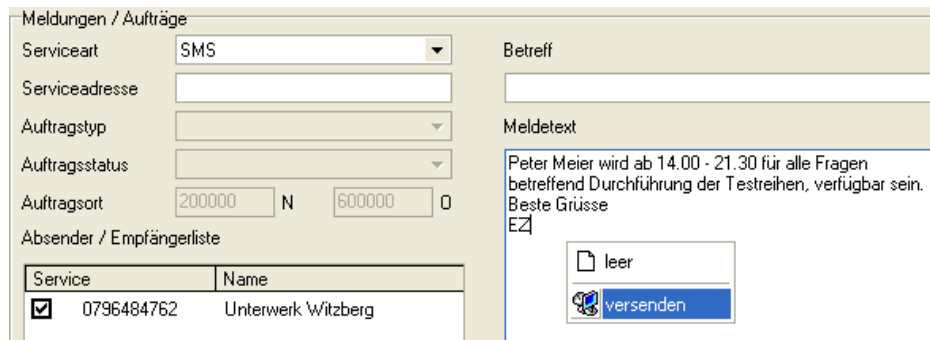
Meldungen / Aufträge

Serviceart SMS

Serviceadresse

Auftragstyp

Auftragsstatus

Auftragsort 200000 N 600000 O

Absender / Empfängerliste

| Service | Name |
|---|---|
| ☑ 0796484762 | Unterwerk Witzberg |

Betreff

Meldetext

Peter Meier wird ab 14.00 - 21.30 für alle Fragen betreffend Durchführung der Testreihen, verfügbar sein.
Beste Grüsse
EZ

leer

versenden